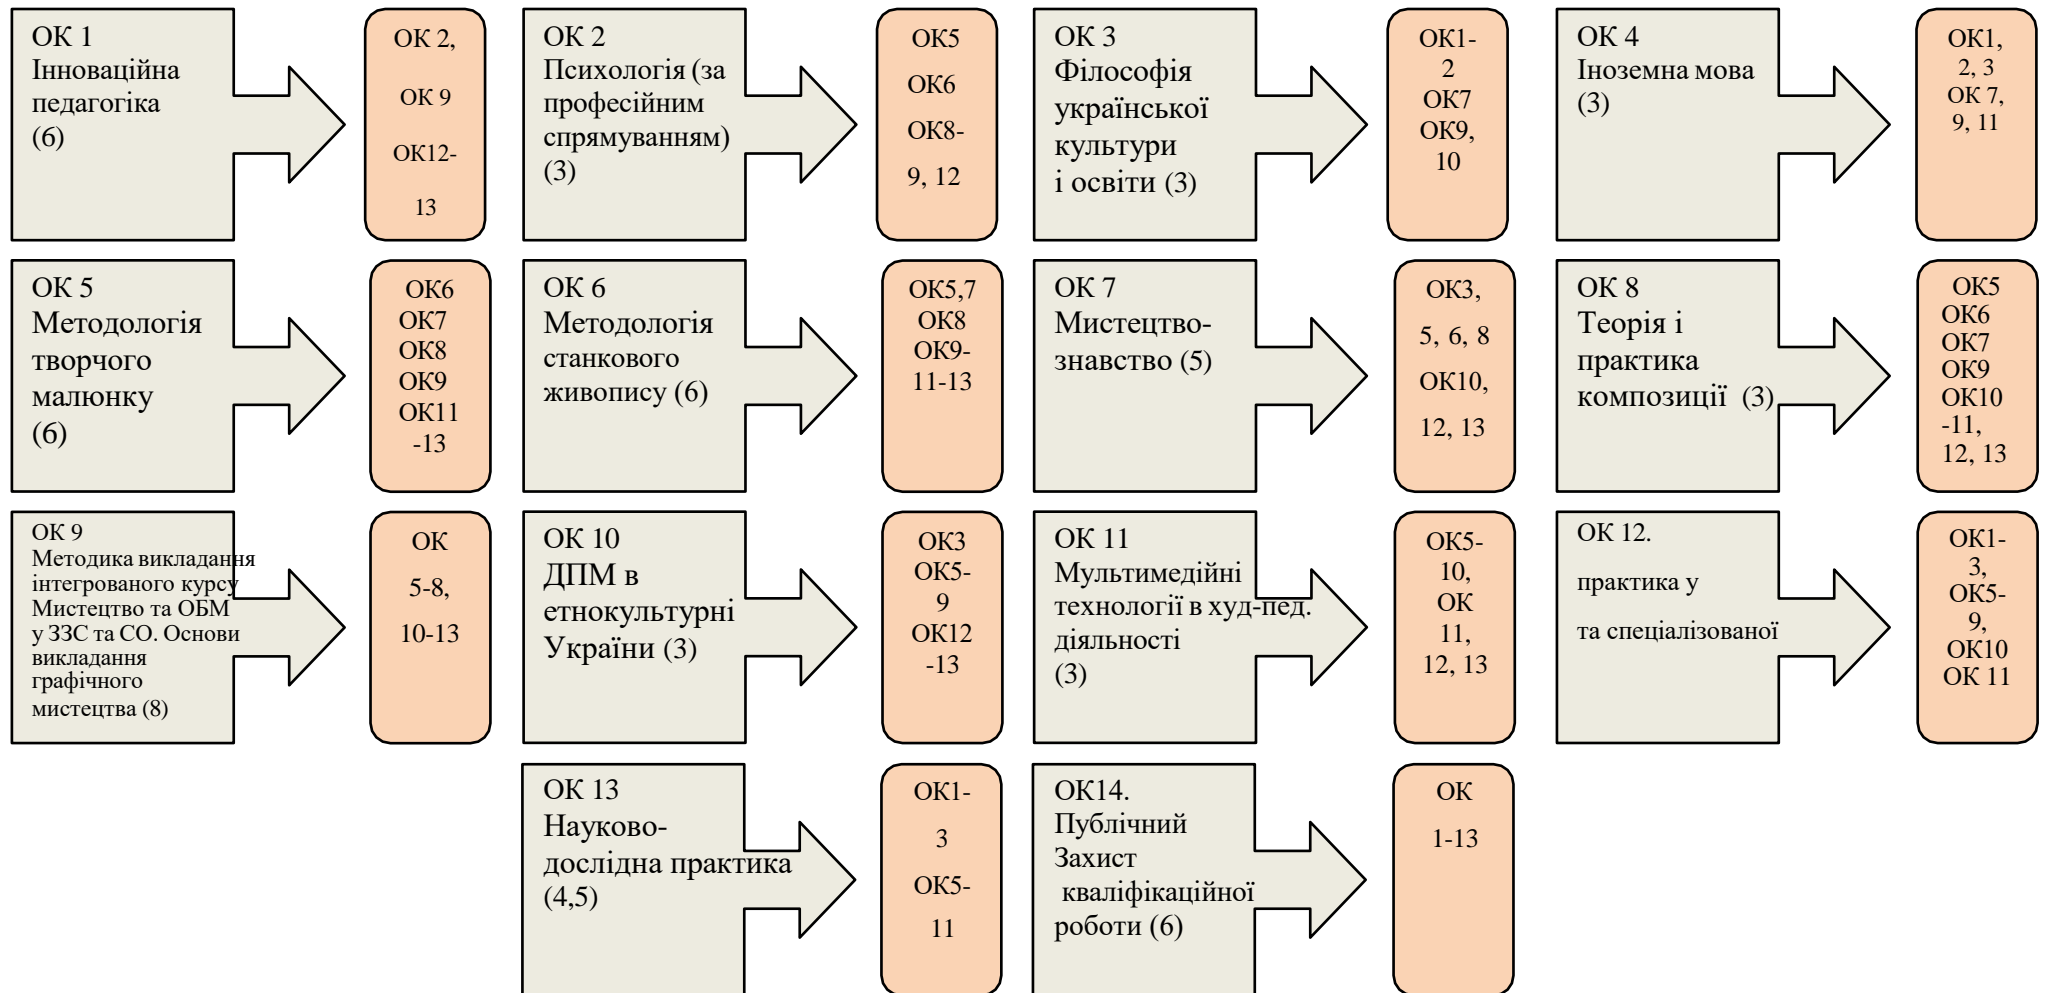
ОК 1
Інноваційна педагогіка
(6)

ОК 2,
ОК 9
ОК12-
13

ОК 2
Психологія (за професійним спрямуванням)
(3)

ОК5
ОК6
ОК8-
9, 12

ОК 3
Філософія української культури
і освіти (3)

ОК1-
2
ОК7
ОК9,
10

ОК 4
Іноземна мова
(3)

ОК1,
2, 3
ОК 7,
9, 11

ОК 5
Методологія творчого малюнку
(6)

ОК6
ОК7
ОК8
ОК9
ОК11
-13

ОК 6
Методологія станкового живопису (6)

ОК5,7
ОК8
ОК9-
11-13

ОК 7
Мистецтво-знавство (5)

ОК3,
5, 6, 8
ОК10,
12, 13

ОК 8
Теорія і практика композиції (3)

ОК5
ОК6
ОК7
ОК9
ОК10
-11,
12, 13

ОК 9
Методика викладання інтегрованого курсу Мистецтво та ОБМ у ЗЗС та СО. Основи викладання графічного мистецтва (8)

ОК
5-8,
10-13

ОК 10
ДПМ в етнокультурні України (3)

ОК3
ОК5-
9
ОК12
-13

ОК 11
Мультимедійні технології в худ-пед. діяльності
(3)

ОК5-
10,
ОК
11,
12, 13

ОК 12.
практика у
та спеціалізованої

ОК1-
3,
ОК5-
9,
ОК10
ОК 11

ОК 13
Науково-дослідна практика
(4,5)

ОК1-
3
ОК5-
11

ОК14.
Публічний Захист
кваліфікаційної роботи (6)

ОК
1-13